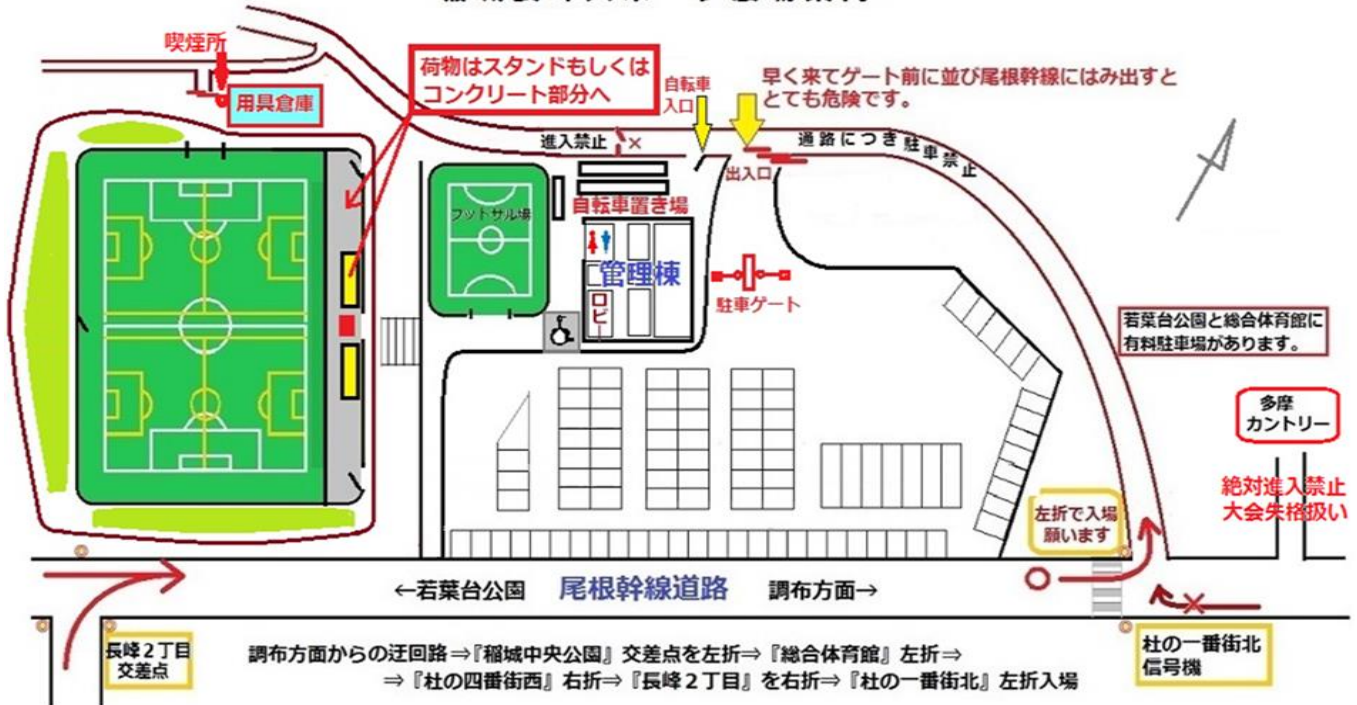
喫煙所

用具倉庫

荷物はスタンドもしくはコンクリート部分へ

自転車入口

早く来てゲート前に並び尾根幹線にはみ出すととても危険です。

進入禁止

出入口

通路につき駐車禁止

フットサル場

自転車置き場

管理棟

ロビー

駐車ゲート

若葉台公園と総合体育館に有料駐車場があります。

多摩カントリー

絶対進入禁止
大会失格扱い

左折で入場願います

←若葉台公園　尾根幹線道路　調布方面→

長峰２丁目交差点

調布方面からの迂回路⇒『稲城中央公園』交差点を左折⇒『総合体育館』左折⇒
⇒『杜の四番街西』右折⇒『長峰２丁目』を右折⇒『杜の一番街北』左折入場

杜の一番街北信号機